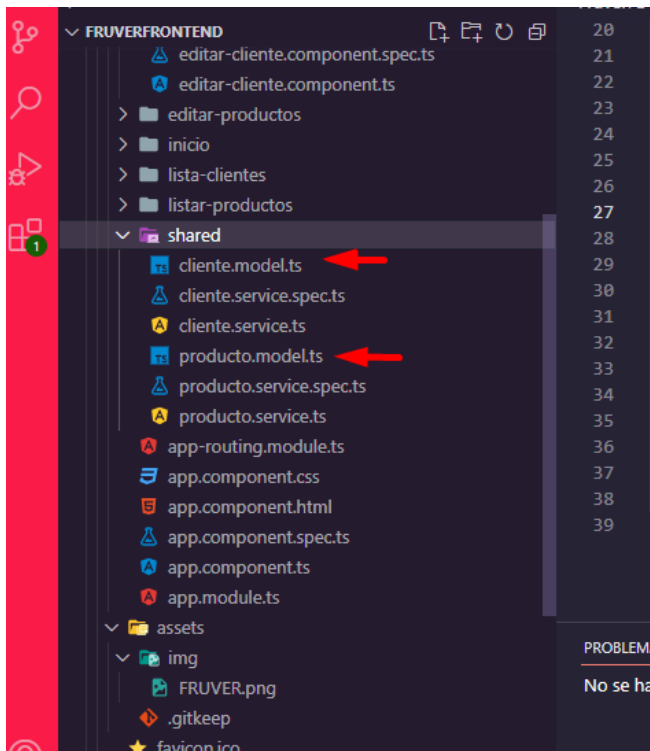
FRUVERFRONTEND

editar-cliente.component.spec.ts
editar-cliente.component.ts
editar-productos
inicio
lista-clientes
listar-productos
shared
cliente.model.ts
cliente.service.spec.ts
cliente.service.ts
producto.model.ts
producto.service.spec.ts
producto.service.ts
app-routing.module.ts
app.component.css
app.component.html
app.component.spec.ts
app.component.ts
app.module.ts
assets
img
FRUVER.png
.gitkeep
favicon.ico

1

20
21
22
23
24
25
26
27
28
29
30
31
32
33
34
35
36
37
38
39

PROBLEM
No se ha